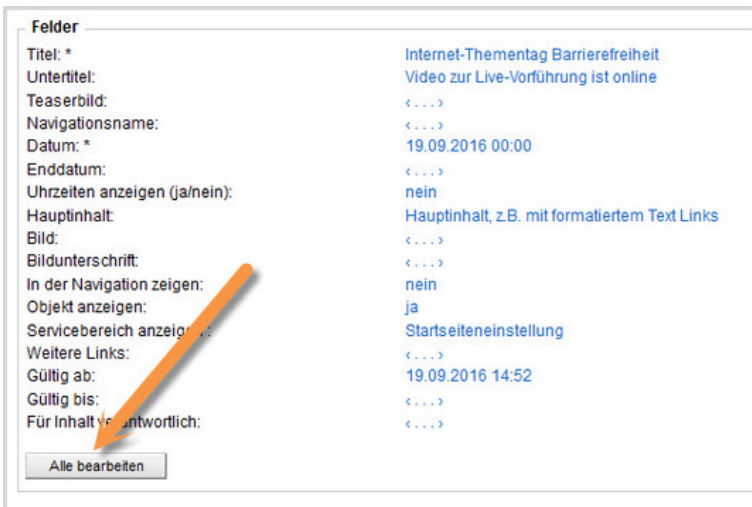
Felder

| | |
|---|---|
| Titel: * | Internet-Thementag Barrierefreiheit |
| Untertitel: | Video zur Live-Vorführung ist online |
| Teaserbild: | ‹ . . . › |
| Navigationsname: | ‹ . . . › |
| Datum: * | 19.09.2016 00:00 |
| Enddatum: | ‹ . . . › |
| Uhrzeiten anzeigen (ja/nein): | nein |
| Hauptinhalt: | Hauptinhalt, z.B. mit formatiertem Text Links |
| Bild: | ‹ . . . › |
| Bildunterschrift: | ‹ . . . › |
| In der Navigation zeigen: | nein |
| Objekt anzeigen: | ja |
| Servicebereich anzeig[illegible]: | Startseiteneinstellung |
| Weitere Links: | ‹ . . . › |
| Gültig ab: | 19.09.2016 14:52 |
| Gültig bis: | ‹ . . . › |
| Für Inhalt v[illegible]antwortlich: | ‹ . . . › |

Alle bearbeiten